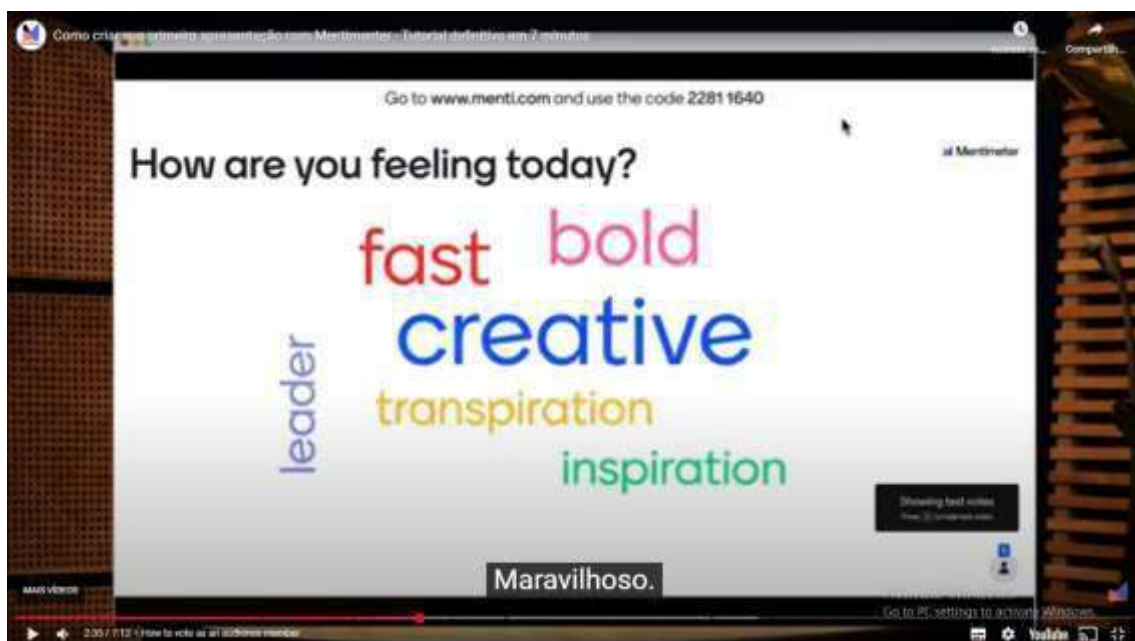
Como criar sua primeira apresentação com Mentimeter - Tutorial definitivo em 7 minutos

Assistir mais... Compartilh...

Go to www.menti.com and use the code 2281 1640

How are you feeling today?

Mentimeter

fast bold

creative

leader

transpiration

inspiration

Showing last votes

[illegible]

Maravilhoso.

MAIS VÍDEOS

Go to PC settings to activate Windows.

2:35 / 7:12 • How to vote as an audience member

YouTube